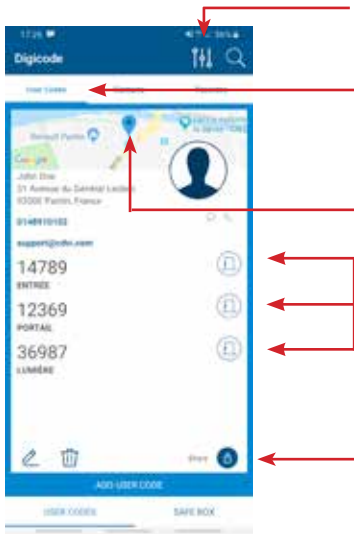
17:26

Digicode

User Codes

Renault Pantin

Google

John Doe
51 Avenue du Général Leclerc
93500 Pantin, France

0148910102

support@cdvi.com

14789
ENTRÉE

12369
PORTAIL

36987
LUMIÈRE

Share

ADD USER CODE

USER CODES

SAFE BOX